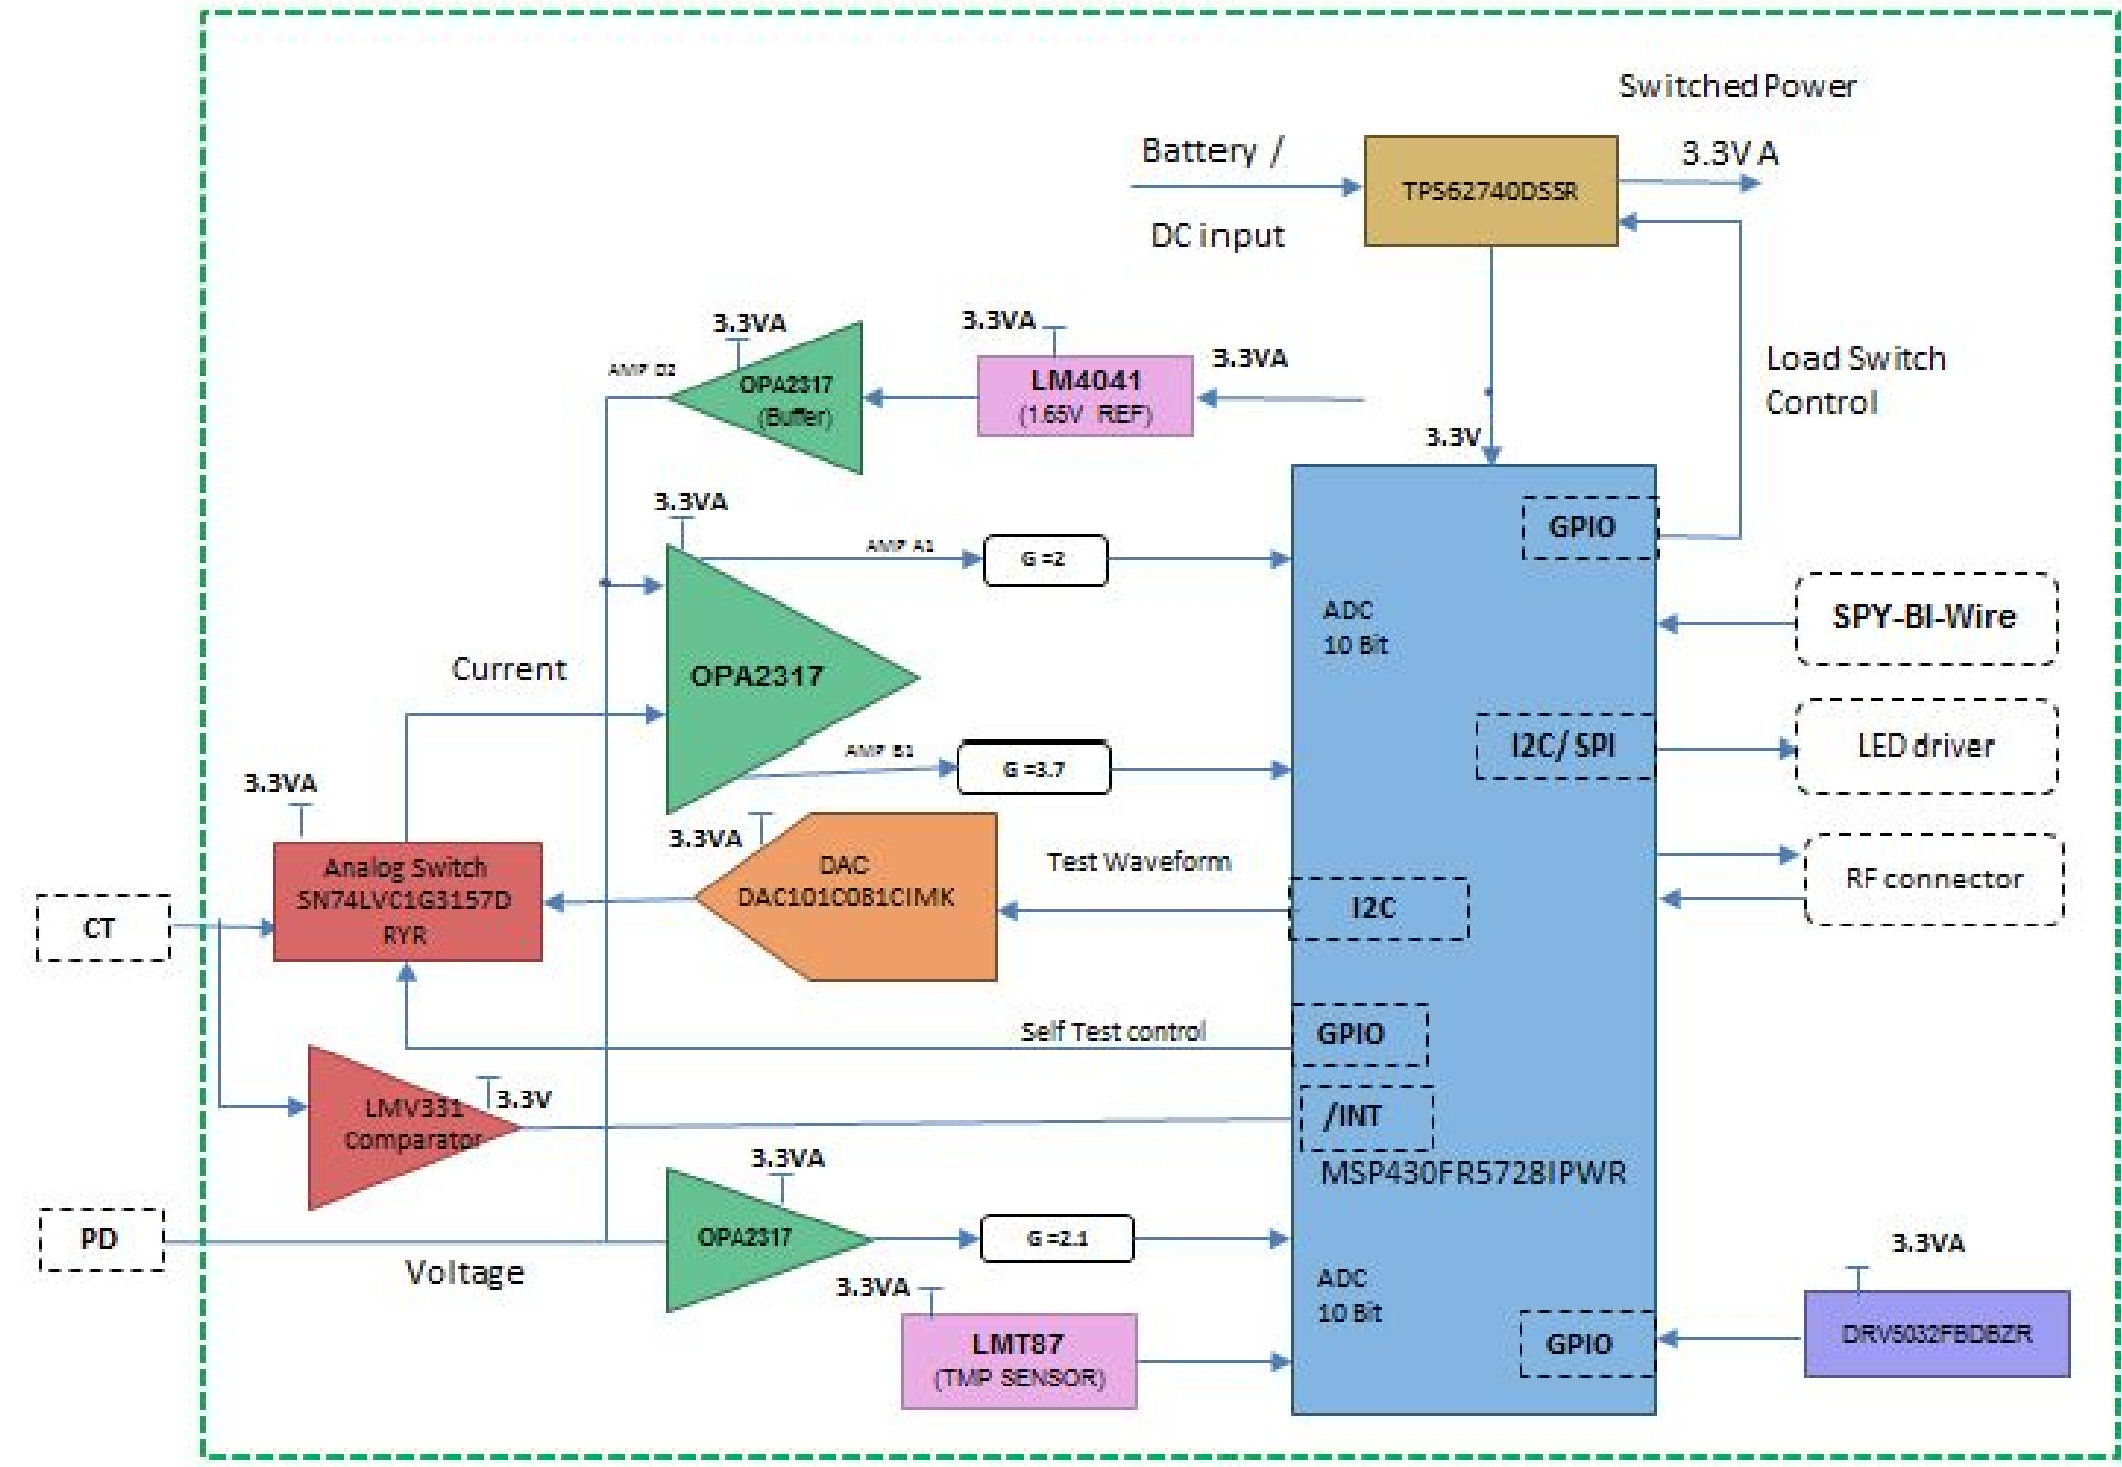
Switched Power

Battery /

DC input

TPS62740DSSR

3.3V A

Load Switch Control

3.3VA

3.3VA

3.3VA

AMP D2

OPA2317 (Buffer)

LM4041 (1.65V REF)

3.3V

3.3VA

AMP A1

G =2

GPIO

ADC 10 Bit

SPY-BI-Wire

Current

OPA2317

AMP B1

G =3.7

I2C/ SPI

LED driver

3.3VA

3.3VA

DAC DAC101C081CIMK

Test Waveform

RF connector

CT

Analog Switch SN74LVC1G3157D RYR

I2C

Self Test control

GPIO

LMV331 Comparator

3.3V

/INT

MSP430FR5728IPWR

3.3VA

PD

OPA2317

G =2.1

Voltage

3.3VA

ADC 10 Bit

3.3VA

LMT87 (TMP SENSOR)

GPIO

DRV5032FBDBZR